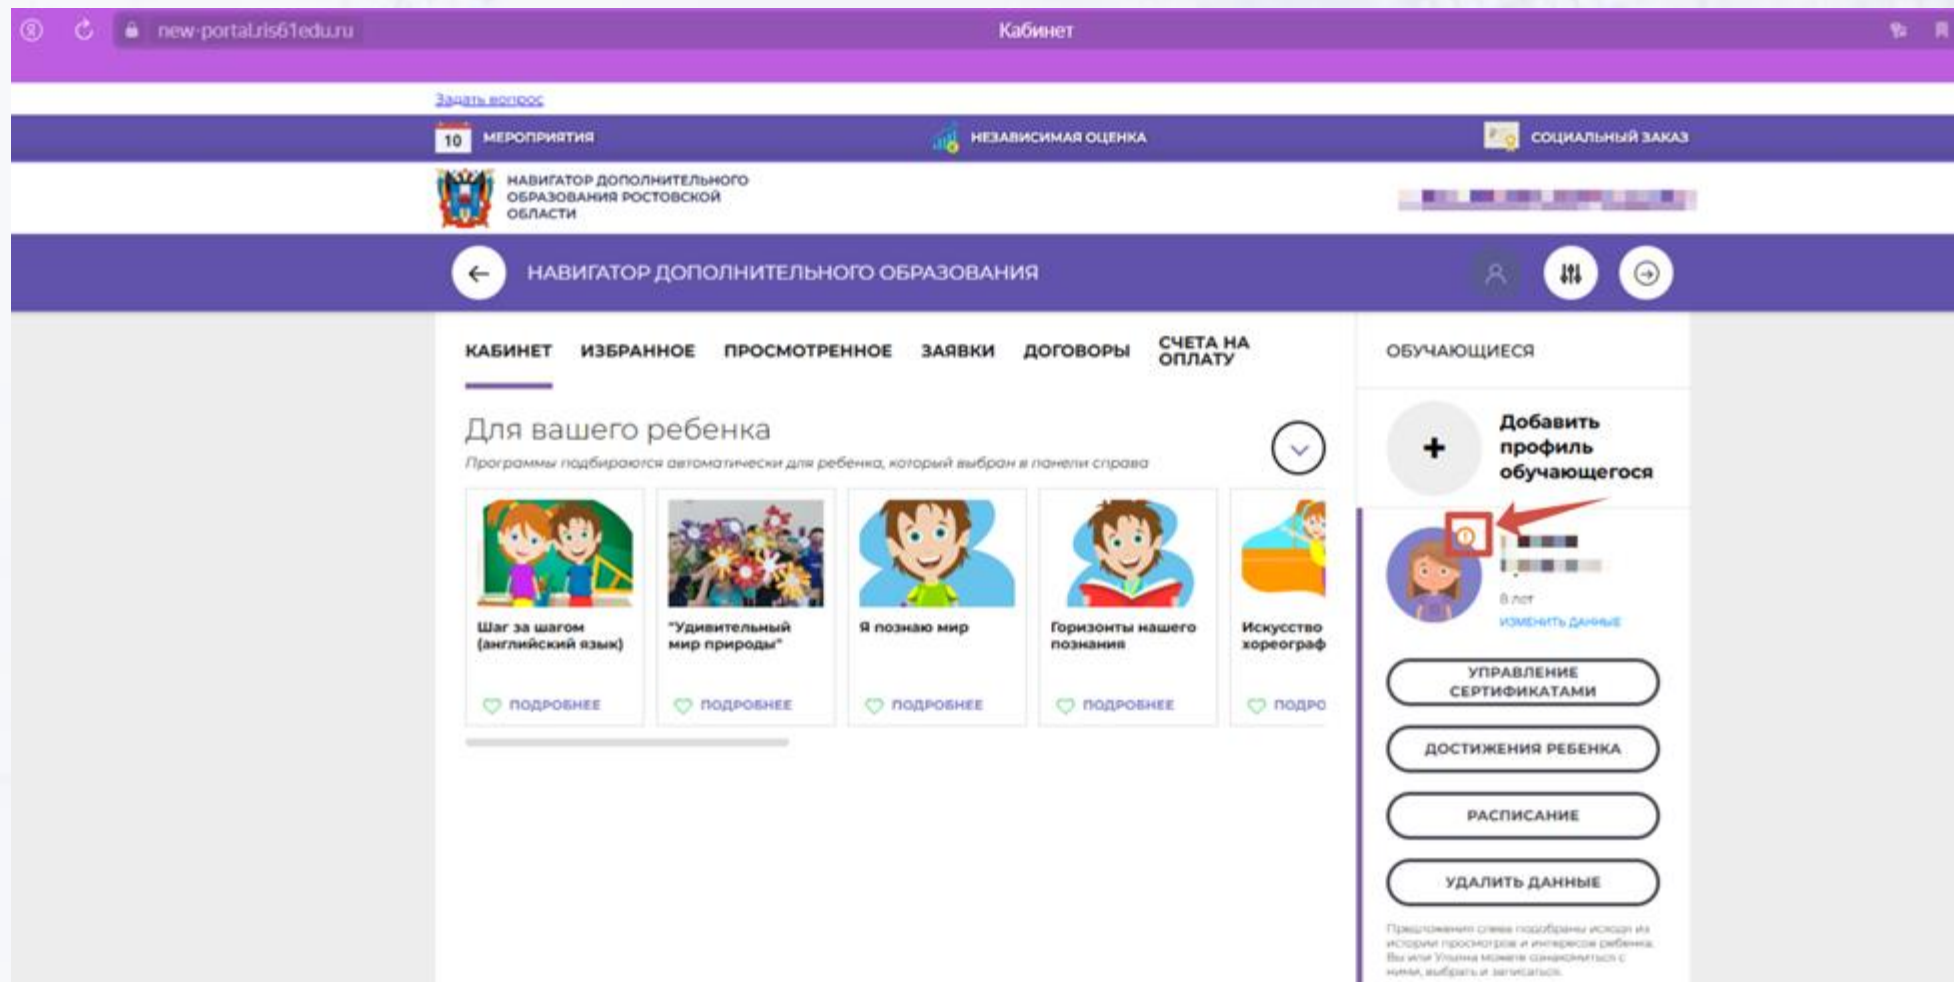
new-portal.ris61edu.ru

Кабинет

Задать вопрос

10 МЕРОПРИЯТИЯ

НЕЗАВИСИМАЯ ОЦЕНКА

СОЦИАЛЬНЫЙ ЗАКАЗ

НАВИГАТОР ДОПОЛНИТЕЛЬНОГО ОБРАЗОВАНИЯ РОСТОВСКОЙ ОБЛАСТИ

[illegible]

НАВИГАТОР ДОПОЛНИТЕЛЬНОГО ОБРАЗОВАНИЯ

КАБИНЕТ ИЗБРАННОЕ ПРОСМОТРЕННОЕ ЗАЯВКИ ДОГОВОРЫ СЧЕТА НА ОПЛАТУ

ОБУЧАЮЩИЕСЯ

Для вашего ребенка

Программы подбираются автоматически для ребенка, который выбран в панели справа

Шаг за шагом (английский язык)

ПОДРОБНЕЕ

"Удивительный мир природы"

ПОДРОБНЕЕ

Я познаю мир

ПОДРОБНЕЕ

Горизонты нашего познания

ПОДРОБНЕЕ

Искусство хореограф

ПОДРО

Добавить профиль обучающегося

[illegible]

8 лет

ИЗМЕНИТЬ ДАННЫЕ

УПРАВЛЕНИЕ СЕРТИФИКАТАМИ

ДОСТИЖЕНИЯ РЕБЕНКА

РАСПИСАНИЕ

УДАЛИТЬ ДАННЫЕ

Предложения слева подобраны исходя из истории просмотров и интересов ребенка. Вы или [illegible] можете ознакомиться с ними, выбрать и записаться.